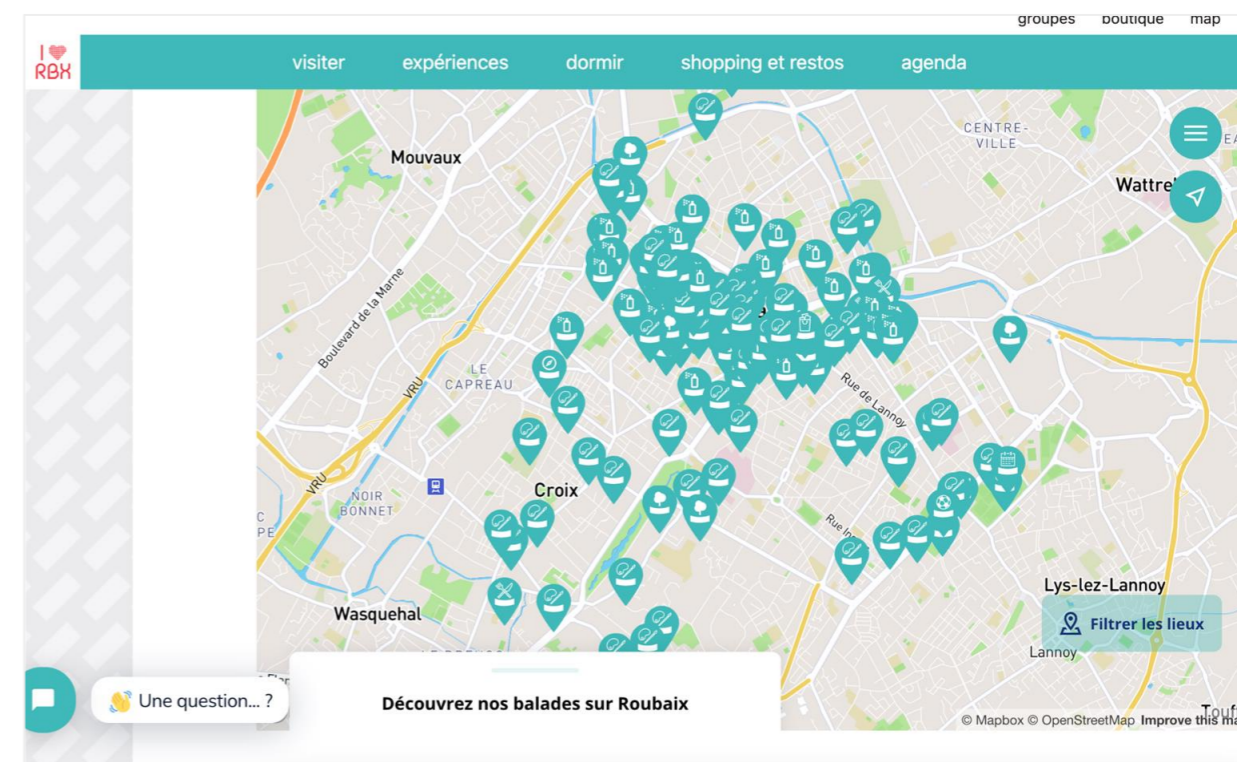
groupes boutique map

I ❤ RBX

visiter expériences dormir shopping et restos agenda

CENTRE-VILLE

Mouvaux

Wattrel

Boulevard de la Marne

LE CAPREAU

VRU

Rue de Lannoy

NOIR BONNET

Croix

Rue In

Lys-lez-Lannoy

Wasquehal

Filtrer les lieux

Lannoy

Une question... ?

Découvrez nos balades sur Roubaix

© Mapbox © OpenStreetMap Improve this m